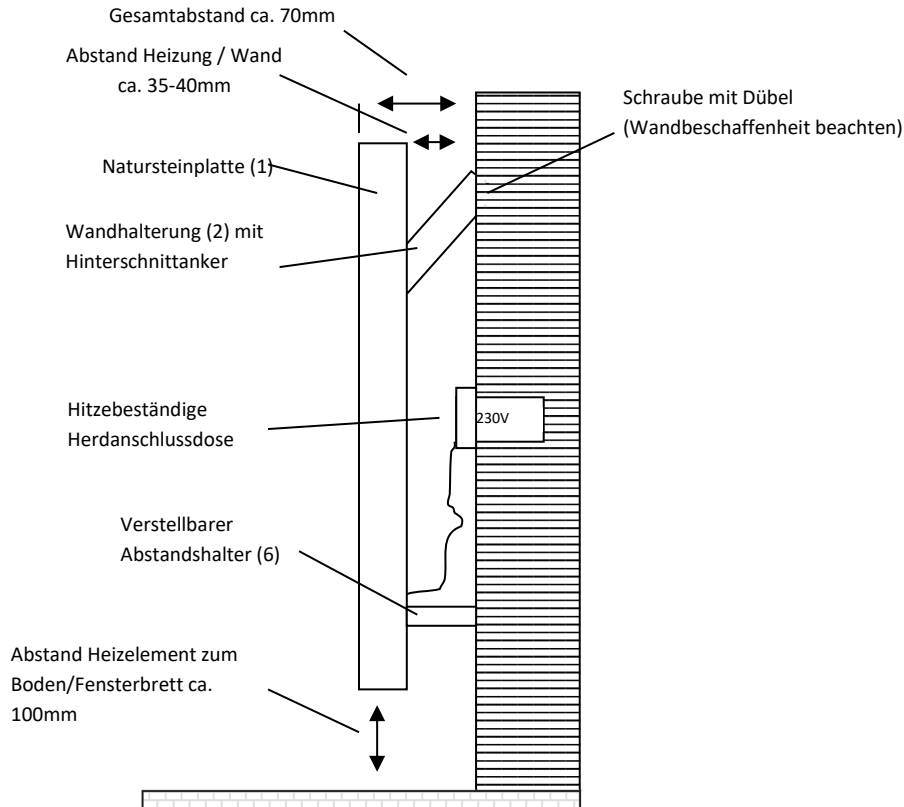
Gesamtabstand ca. 70mm

Abstand Heizung / Wand ca. 35-40mm

Schraube mit Dübel (Wandbeschaffenheit beachten)

Natursteinplatte (1)

Wandhalterung (2) mit Hinterschnittanker

Hitzebeständige Herdanschlussdose

230V

Verstellbarer Abstandshalter (6)

Abstand Heizelement zum Boden/Fensterbrett ca. 100mm